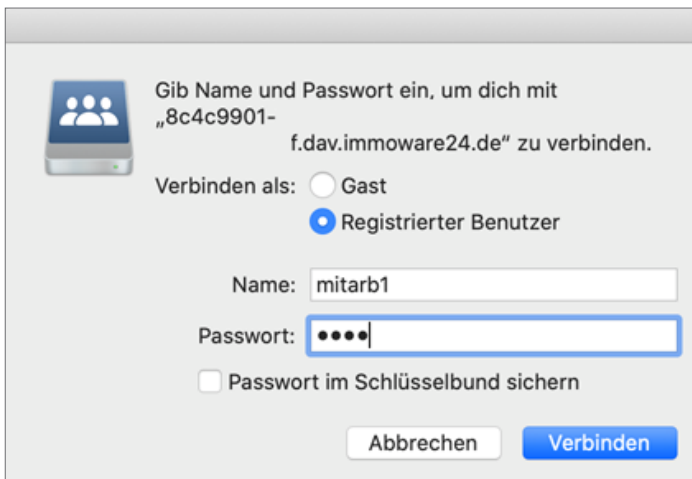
Gib Name und Passwort ein, um dich mit „8c4c9901-f.dav.immoware24.de" zu verbinden.

Verbinden als: Gast

Registrierter Benutzer

Name: mitarb1

Passwort: ••••

Passwort im Schlüsselbund sichern

Abbrechen

Verbinden